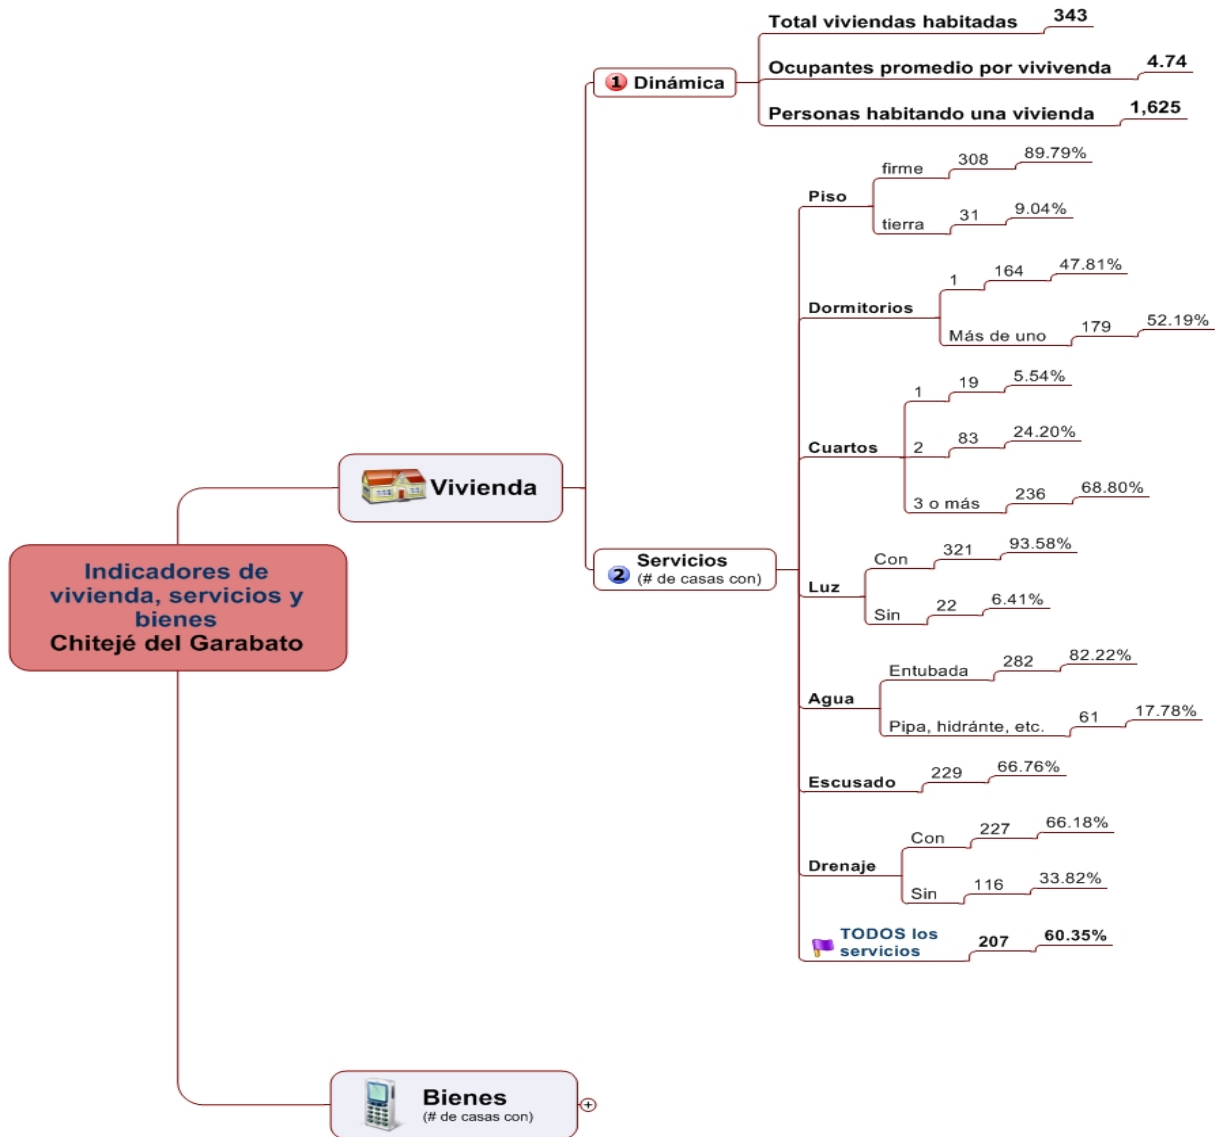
Indicadores de vivienda, servicios y bienes
Chitejé del Garabato

Vivienda

1 Dinámica

Total viviendas habitadas 343
Ocupantes promedio por vivivenda 4.74
Personas habitando una vivienda 1,625

2 Servicios
(# de casas con)

Piso
firme 308 89.79%
tierra 31 9.04%

Dormitorios
1 164 47.81%
Más de uno 179 52.19%

Cuartos
1 19 5.54%
2 83 24.20%
3 o más 236 68.80%

Luz
Con 321 93.58%
Sin 22 6.41%

Agua
Entubada 282 82.22%
Pipa, hidránte, etc. 61 17.78%

Escusado 229 66.76%

Drenaje
Con 227 66.18%
Sin 116 33.82%

TODOS los servicios 207 60.35%

Bienes
(# de casas con)